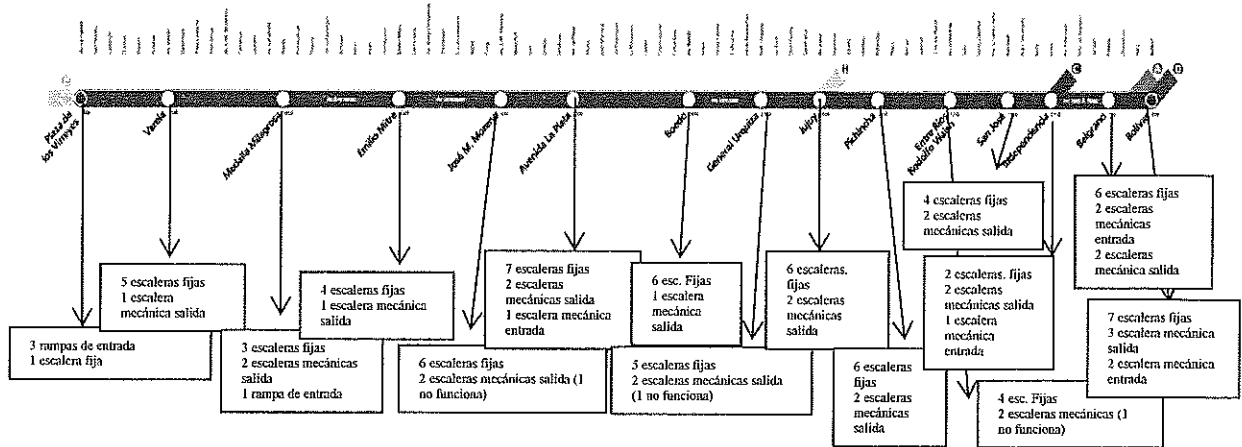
Plaza de los Virreyes
Varela
Medalla Milagrosa
Emilio Mitre
José M. Moreno
Avenida La Plata
Boedo
General Urquiza
Jujuy
Pichincha
Entre Ríos Rodolfo Walsh
San José
Independencia
Belgrano
Bolívar

3 rampas de entrada
1 escalera fija

5 escaleras fijas
1 escalera mecánica salida

3 escaleras fijas
2 escaleras mecánicas salida
1 rampa de entrada

4 escaleras fijas
1 escalera mecánica salida

6 escaleras fijas
2 escaleras mecánicas salida (1 no funciona)

7 escaleras fijas
2 escaleras mecánicas salida
1 escalera mecánica entrada

6 esc. Fijas
1 escalera mecánica salida

5 escaleras fijas
2 escaleras mecánicas salida (1 no funciona)

6 escaleras. fijas
2 escaleras mecánicas salida

6 escaleras fijas
2 escaleras mecánicas salida

4 escaleras fijas
2 escaleras mecánicas salida

2 escaleras. fijas
2 escaleras mecánicas salida
1 escalera mecánica entrada

4 esc. Fijas
2 escaleras mecánicas (1 no funciona)

6 escaleras fijas
2 escaleras mecánicas entrada
2 escaleras mecánica salida

7 escaleras fijas
3 escalera mecánica salida
2 escalera mecánica entrada